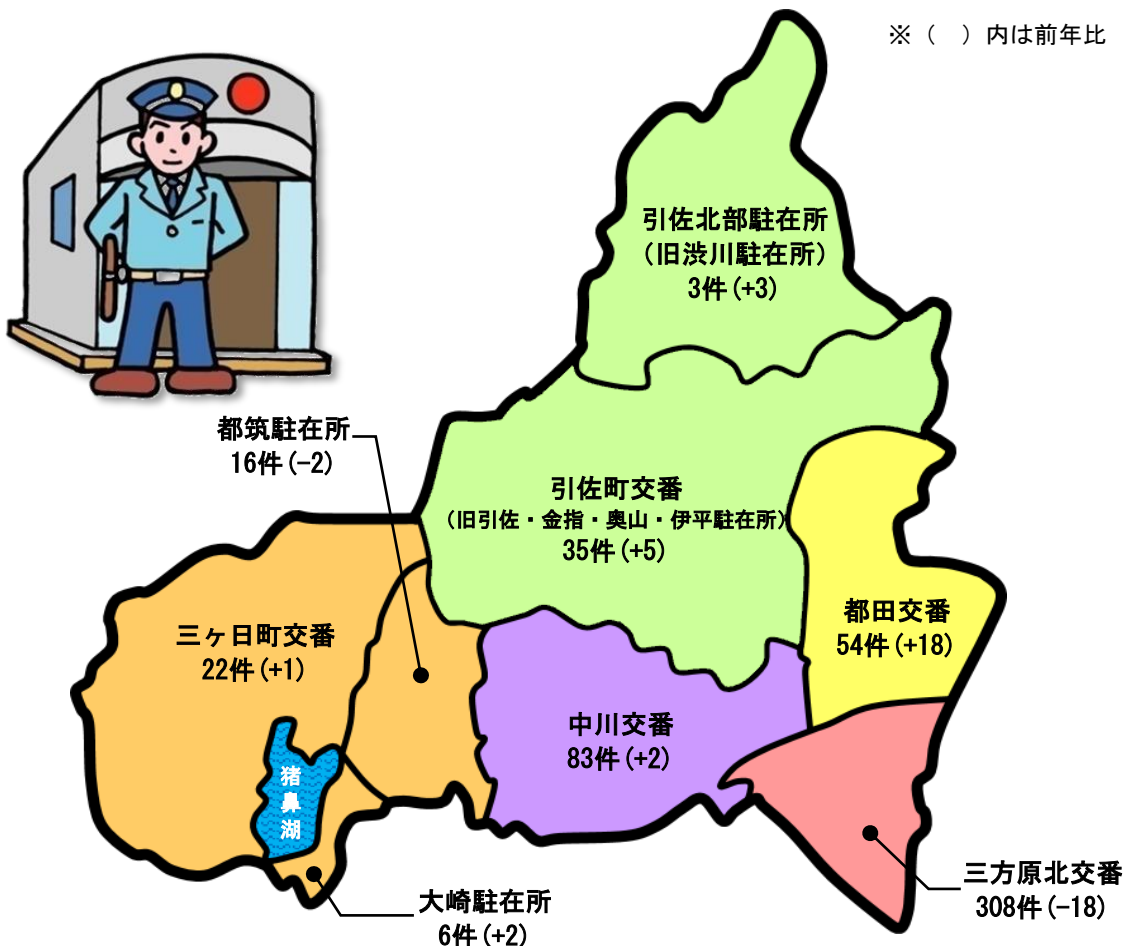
※（　）内は前年比

引佐北部駐在所
（旧渋川駐在所）
3件（+3）

都筑駐在所
16件（-2）

引佐町交番
（旧引佐・金指・奥山・伊平駐在所）
35件（+5）

都田交番
54件（+18）

三ヶ日町交番
22件（+1）

中川交番
83件（+2）

猪鼻湖

三方原北交番
308件（-18）

大崎駐在所
6件（+2）